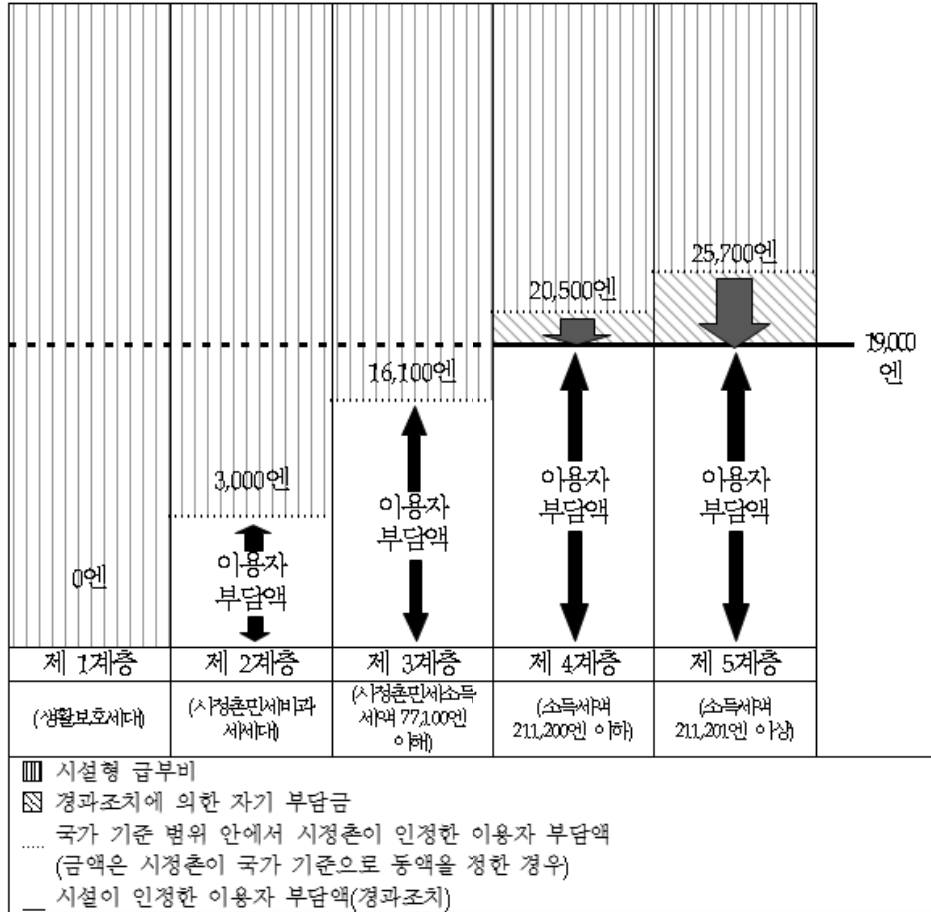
25,700엔

20,500엔

19,000 엔

16,100엔

3,000엔

이용자 부담액

이용자 부담액

이용자 부담액

이용자 부담액

0엔

| 제 1계층 | 제 2계층 | 제 3계층 | 제 4계층 | 제 5계층 |
|---|---|---|---|---|
| (생활보호세대) | (시정촌민세비과세세대) | (시정촌민세소득세액 77,100엔 이하) | (소득세액 211,200엔 이하) | (소득세액 211,201엔 이상) |

▥ 시설형 급부비
▧ 경과조치에 의한 자기 부담금
..... 국가 기준 범위 안에서 시정촌이 인정한 이용자 부담액 (금액은 시정촌이 국가 기준으로 동액을 정한 경우)
— 시설이 인정한 이용자 부담액(경과조치)